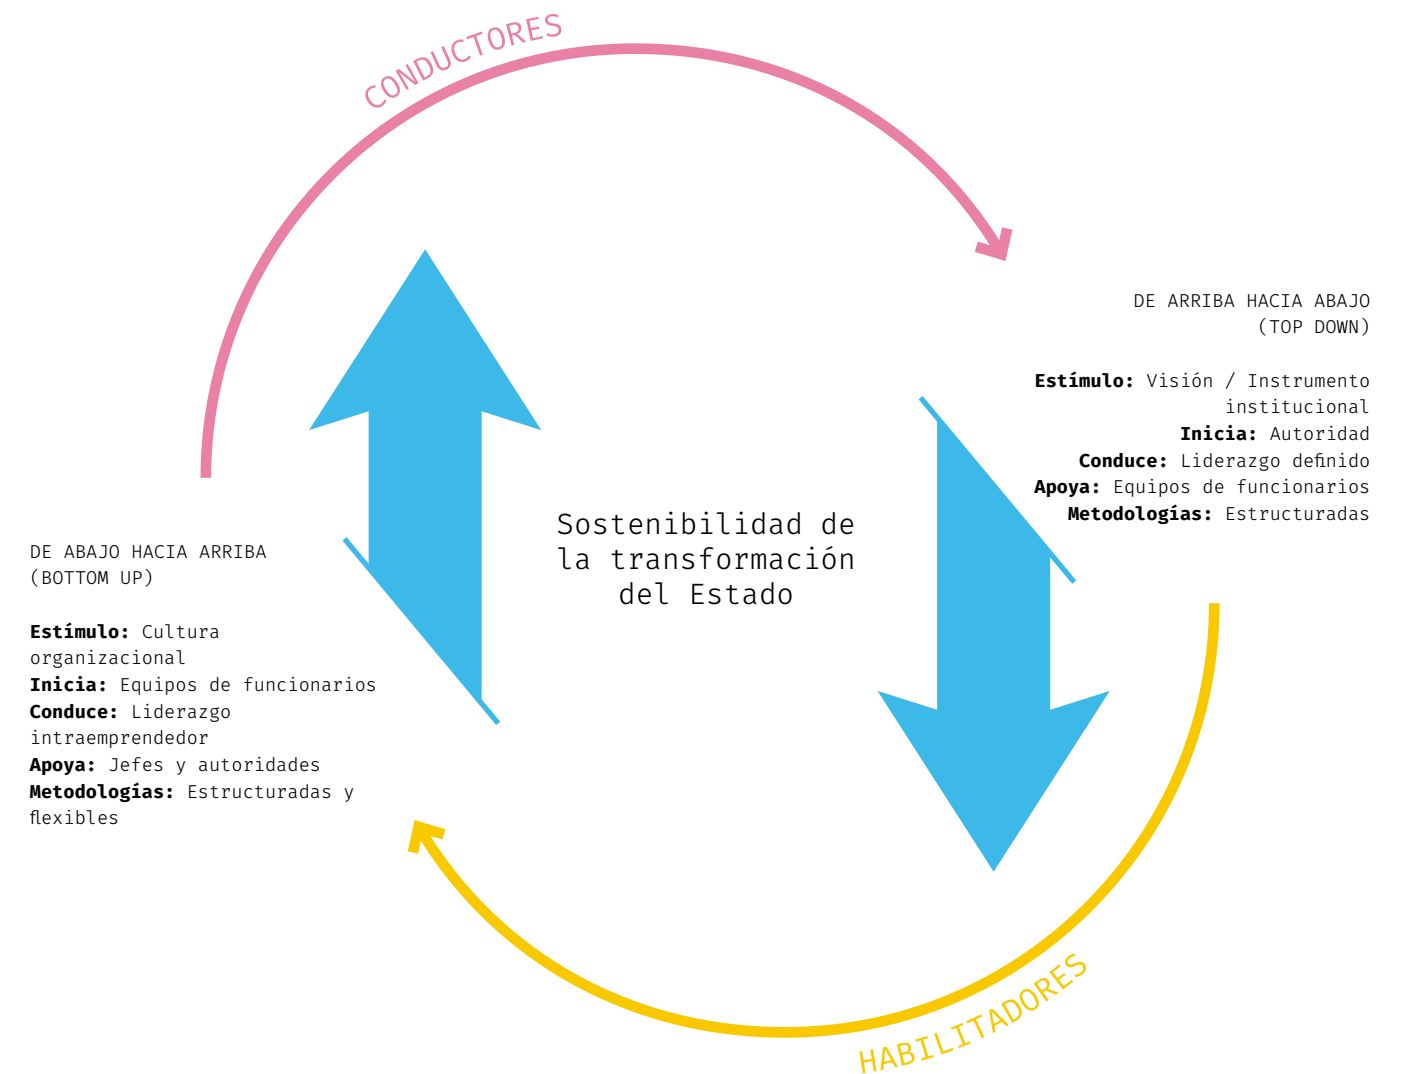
CONDUCTORES

DE ARRIBA HACIA ABAJO
(TOP DOWN)

**Estímulo:** Visión / Instrumento institucional
**Inicia:** Autoridad
**Conduce:** Liderazgo definido
**Apoya:** Equipos de funcionarios
**Metodologías:** Estructuradas

Sostenibilidad de la transformación del Estado

DE ABAJO HACIA ARRIBA
(BOTTOM UP)

**Estímulo:** Cultura organizacional
**Inicia:** Equipos de funcionarios
**Conduce:** Liderazgo intraemprendedor
**Apoya:** Jefes y autoridades
**Metodologías:** Estructuradas y flexibles

HABILITADORES